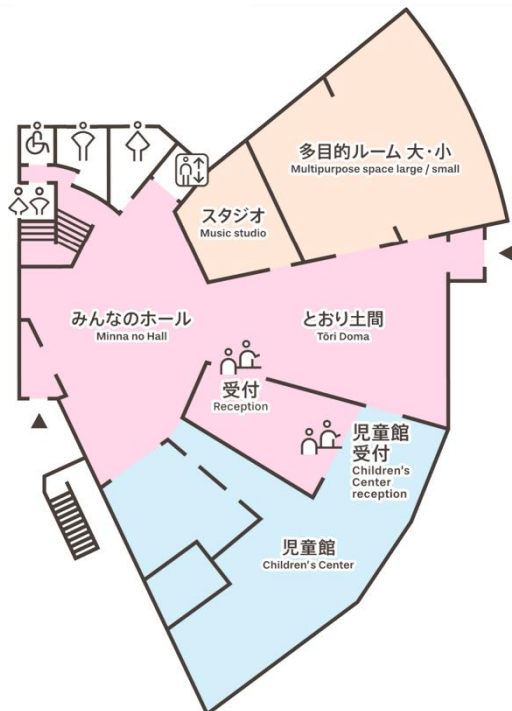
多目的ルーム 大・小
Multipurpose space large / small

スタジオ
Music studio

みんなのホール
Minna no Hall

とおり土間
Tōri Doma

受付
Reception

児童館
受付
Children's
Center
reception

児童館
Children's Center